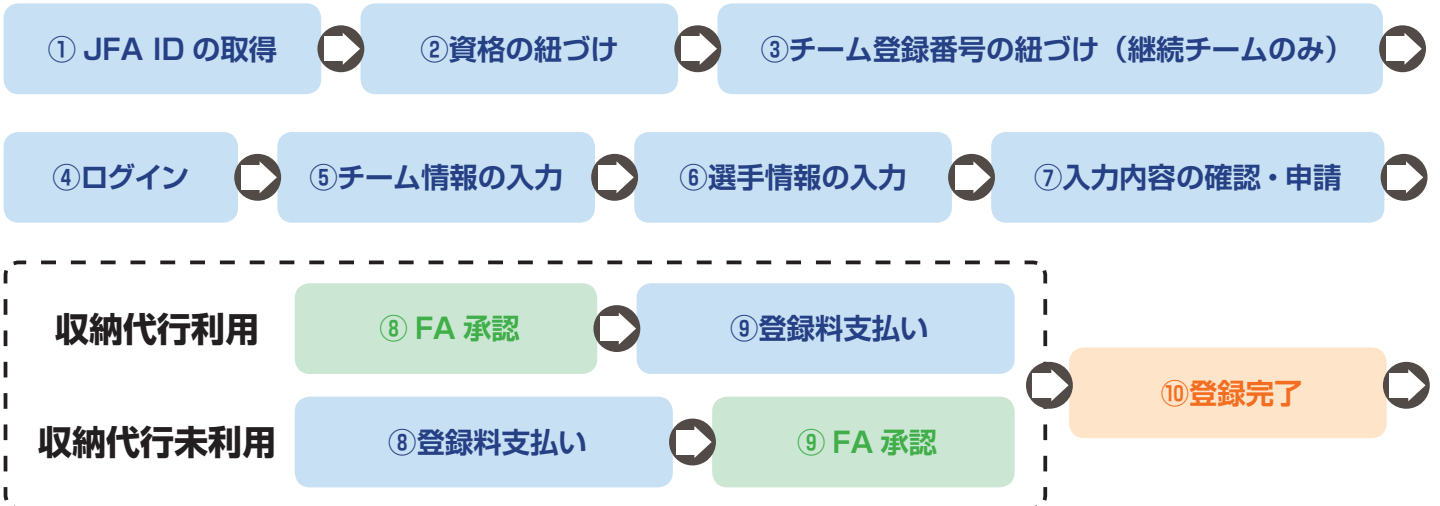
① JFA ID の取得

②資格の紐づけ

③チーム登録番号の紐づけ（継続チームのみ）

④ログイン

⑤チーム情報の入力

⑥選手情報の入力

⑦入力内容の確認・申請

収納代行利用

⑧ FA 承認

⑨登録料支払い

収納代行未利用

⑧登録料支払い

⑨ FA 承認

⑩登録完了